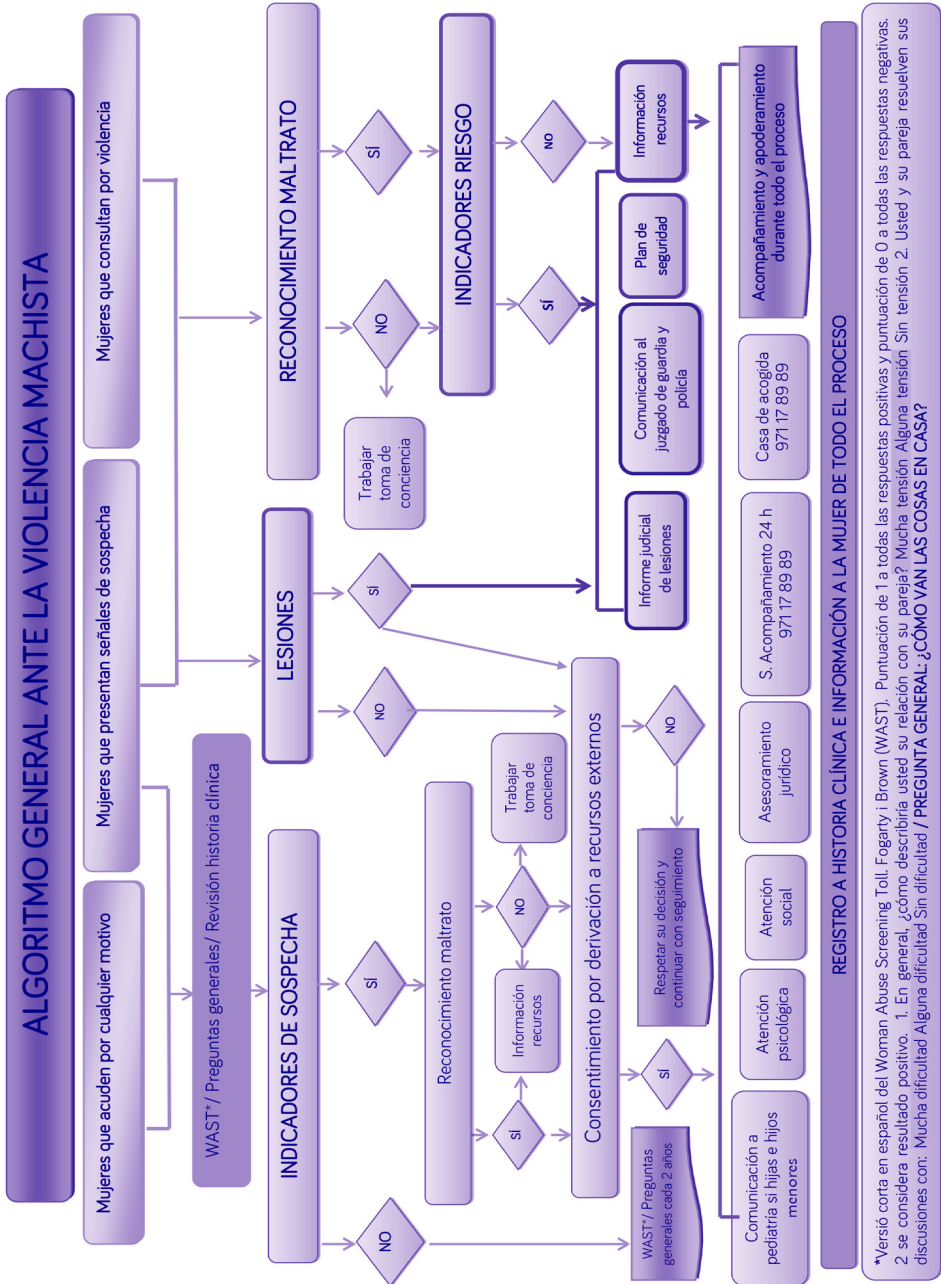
ALGORITMO GENERAL ANTE LA VIOLENCIA MACHISTA

Mujeres que acuden por cualquier motivo

Mujeres que presentan señales de sospecha

Mujeres que consultan por violencia

WAST*/ Preguntas generales/ Revisión historia clínica

INDICADORES DE SOSPECHA

LESIONES

RECONOCIMIENTO MALTRATO

NO

SÍ

NO

SÍ

NO

SÍ

Reconocimiento maltrato

Trabajar toma de conciencia

SÍ

NO

Información recursos

Trabajar toma de conciencia

INDICADORES RIESGO

SÍ

NO

Consentimiento por derivación a recursos externos

SÍ

NO

Respetar su decisión y continuar con seguimiento

WAST*/ Preguntas generales cada 2 años

Informe judicial de lesiones

Comunicación al juzgado de guardia y policía

Plan de seguridad

Información recursos

Acompañamiento y apoderamiento durante todo el proceso

Comunicación a pediatría si hijas e hijos menores

Atención psicológica

Atención social

Asesoramiento jurídico

S. Acompañamiento 24 h 971 17 89 89

Casa de acogida 971 17 89 89

REGISTRO A HISTORIA CLÍNICA E INFORMACIÓN A LA MUJER DE TODO EL PROCESO

*Versió corta en español del Woman Abuse Screening Toll. Fogarty i Brown (WAST). Puntuación de 1 a todas las respuestas positivas y puntuación de 0 a todas las respuestas negativas. 2 se considera resultado positivo. 1. En general, ¿cómo describiría usted su relación con su pareja? Mucha tensión Alguna tensión Sin tensión 2. Usted y su pareja resuelven sus discusiones con: Mucha dificultad Alguna dificultad Sin dificultad / PREGUNTA GENERAL: ¿CÓMO VAN LAS COSAS EN CASA?